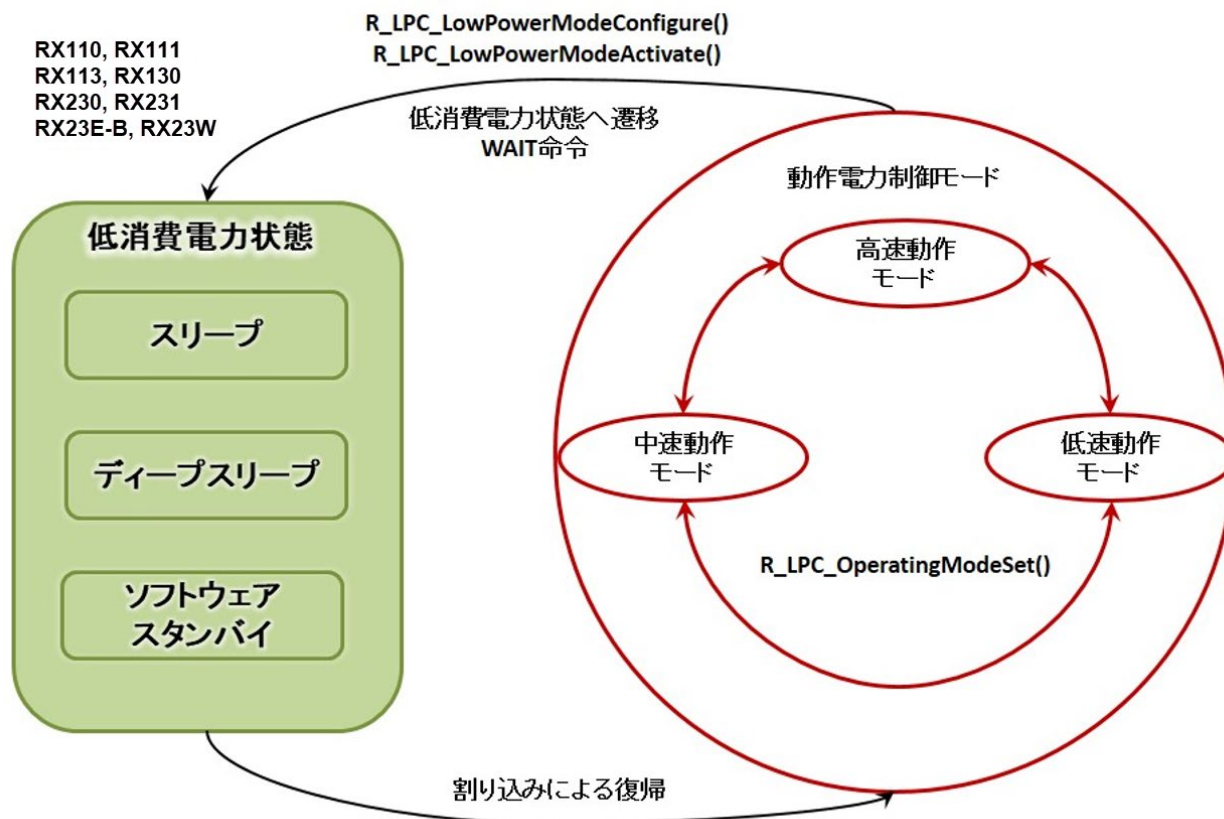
RX110, RX111
RX113, RX130
RX230, RX231
RX23E-B, RX23W

R_LPC_LowPowerModeConfigure()
R_LPC_LowPowerModeActivate()

低消費電力状態へ遷移
WAIT命令

動作電力制御モード

低消費電力状態

スリープ

ディープスリープ

ソフトウェア
スタンバイ

高速動作
モード

中速動作
モード

低速動作
モード

R_LPC_OperatingModeSet()

割り込みによる復帰